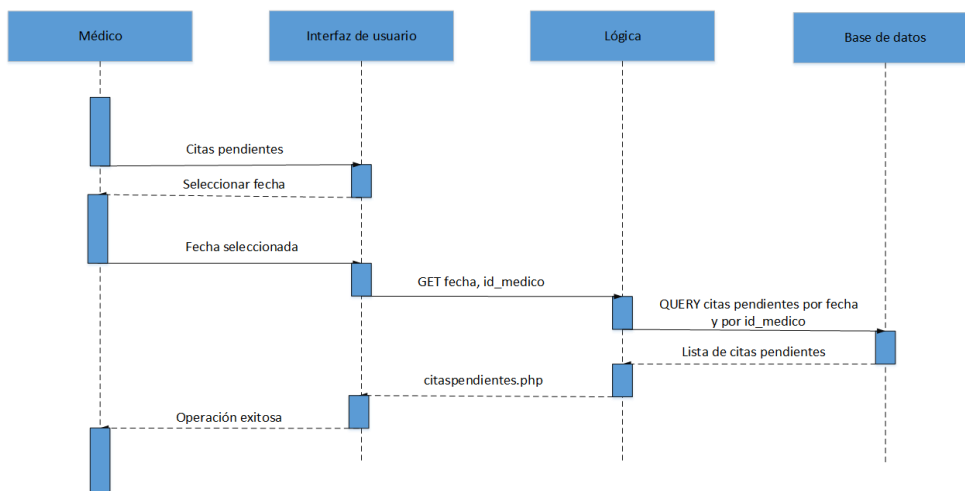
Médico

Interfaz de usuario

Lógica

Base de datos

Citas pendientes

Seleccionar fecha

Fecha seleccionada

GET fecha, id_medico

QUERY citas pendientes por fecha y por id_medico

Lista de citas pendientes

citaspendientes.php

Operación exitosa